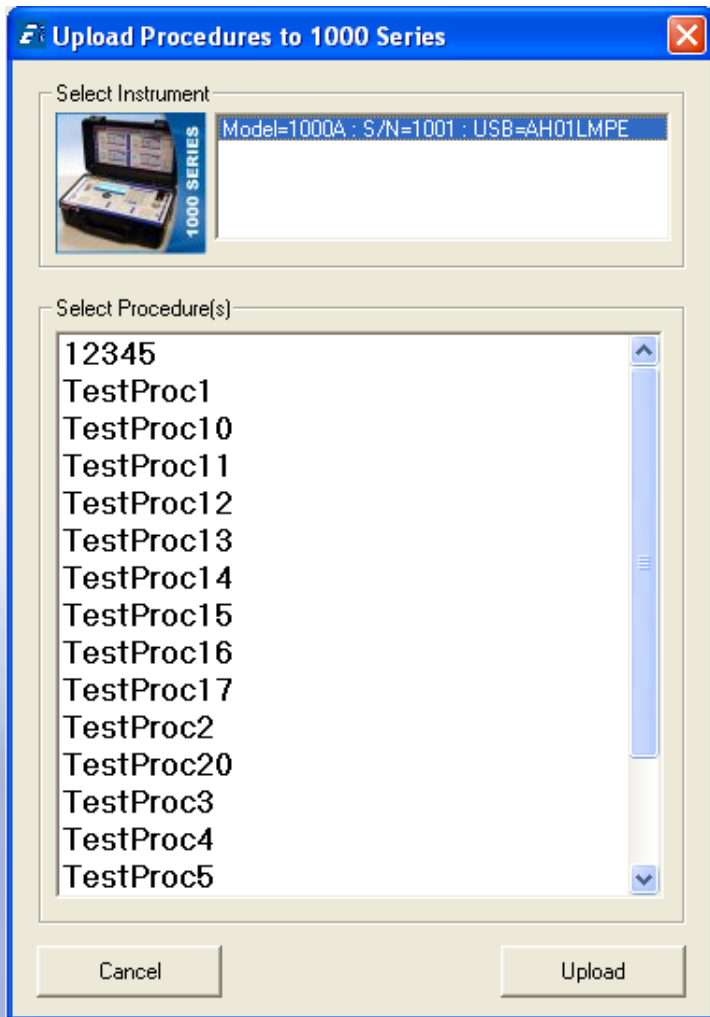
Upload Procedures to 1000 Series

Select Instrument

1000 SERIES

Model=1000A : S/N=1001 : USB=AH01LMPE

Select Procedure(s)

12345
TestProc1
TestProc10
TestProc11
TestProc12
TestProc13
TestProc14
TestProc15
TestProc16
TestProc17
TestProc2
TestProc20
TestProc3
TestProc4
TestProc5

Cancel

Upload